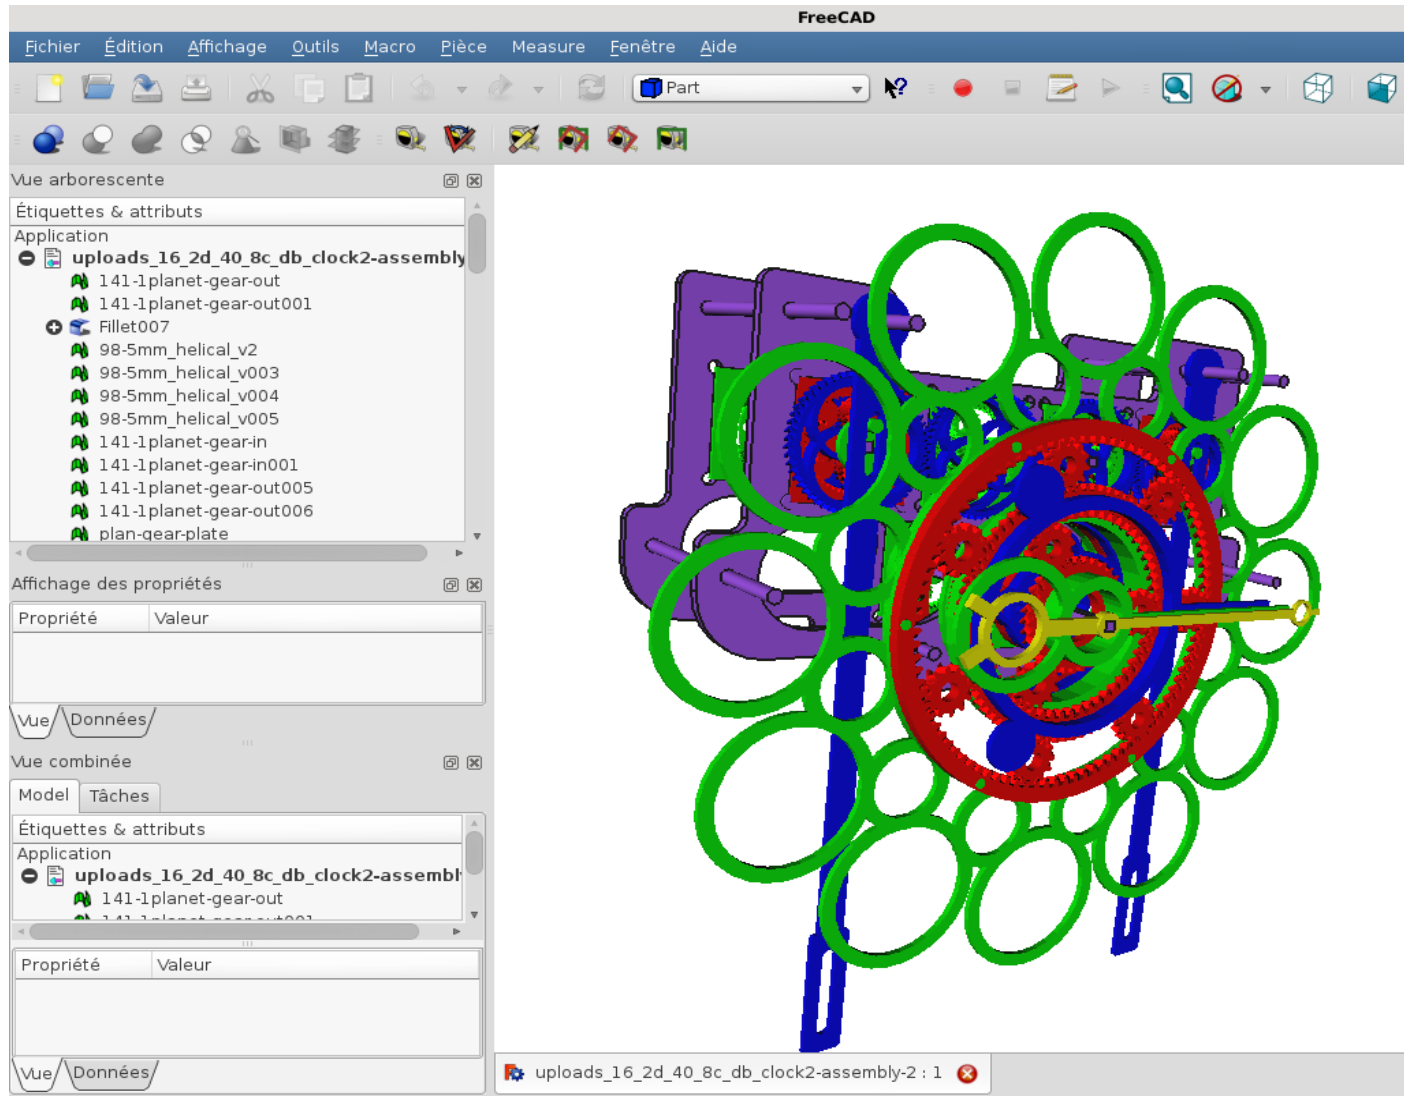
FreeCAD

Fichier Édition Affichage Outils Macro Pièce Measure Fenêtre Aide

Part

Vue arborescente

Étiquettes & attributs

Application
uploads_16_2d_40_8c_db_clock2-assembly
141-1planet-gear-out
141-1planet-gear-out001
Fillet007
98-5mm_helical_v2
98-5mm_helical_v003
98-5mm_helical_v004
98-5mm_helical_v005
141-1planet-gear-in
141-1planet-gear-in001
141-1planet-gear-out005
141-1planet-gear-out006
plan-gear-plate

Affichage des propriétés

| Propriété | Valeur |
|---|---|

Vue Données

Vue combinée

Model Tâches

Étiquettes & attributs

Application
uploads_16_2d_40_8c_db_clock2-assembl
141-1planet-gear-out
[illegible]

| Propriété | Valeur |
|---|---|

Vue Données

uploads_16_2d_40_8c_db_clock2-assembly-2 : 1